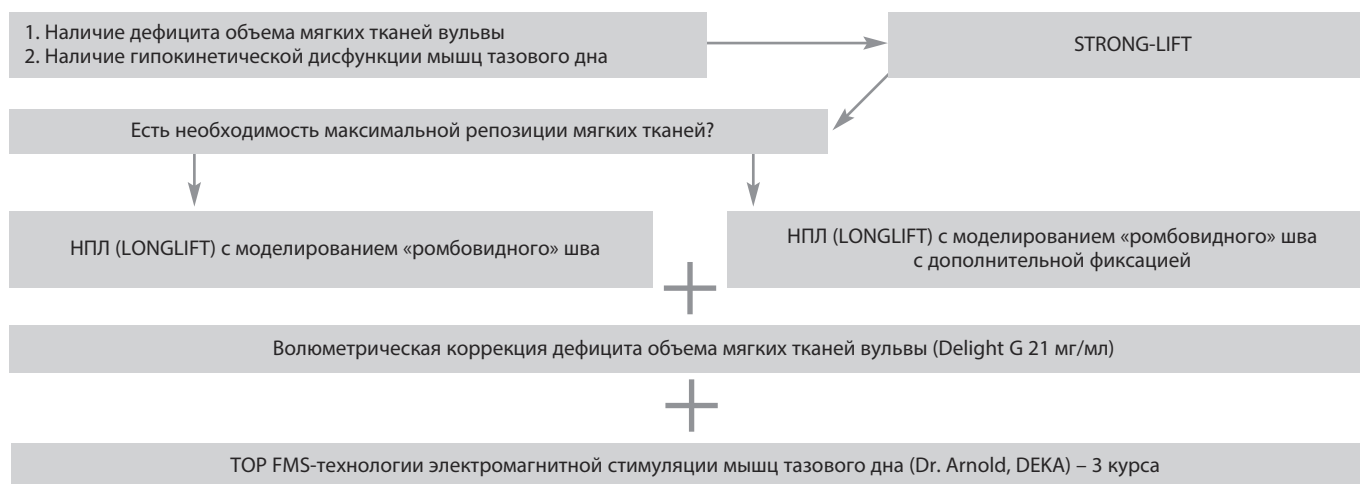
1. Наличие дефицита объема мягких тканей вульвы
2. Наличие гипокинетической дисфункции мышц тазового дна

STRONG-LIFT

Есть необходимость максимальной репозиции мягких тканей?

НПЛ (LONGLIFT) с моделированием «ромбовидного» шва

НПЛ (LONGLIFT) с моделированием «ромбовидного» шва с дополнительной фиксацией

Волюметрическая коррекция дефицита объема мягких тканей вульвы (Delight G 21 мг/мл)

TOP FMS-технологии электромагнитной стимуляции мышц тазового дна (Dr. Arnold, DEKA) – 3 курса